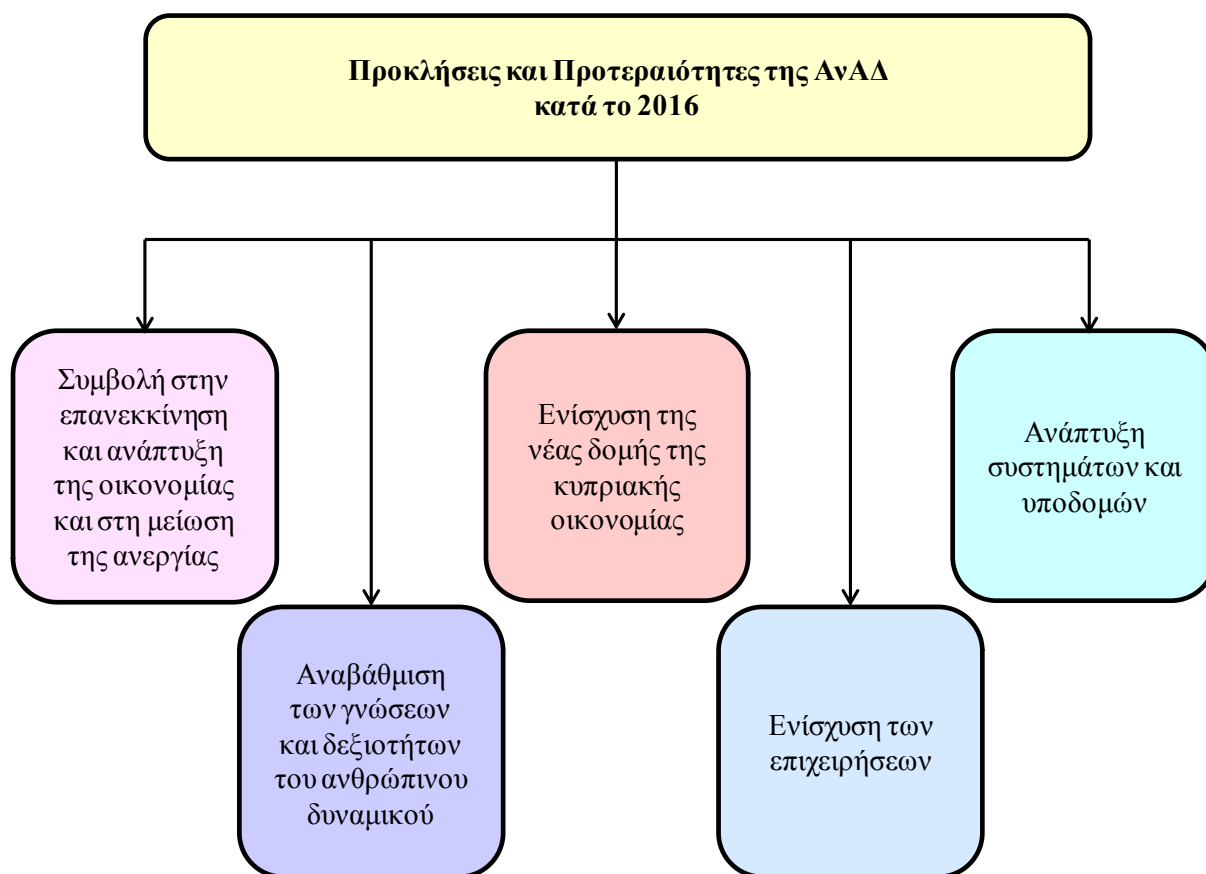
Προκλήσεις και Προτεραιότητες της ΑνΑΔ κατά το 2016

Συμβολή στην επανεκκίνηση και ανάπτυξη της οικονομίας και στη μείωση της ανεργίας

Αναβάθμιση των γνώσεων και δεξιοτήτων του ανθρώπινου δυναμικού

Ενίσχυση της νέας δομής της κυπριακής οικονομίας

Ενίσχυση των επιχειρήσεων

Ανάπτυξη συστημάτων και υποδομών